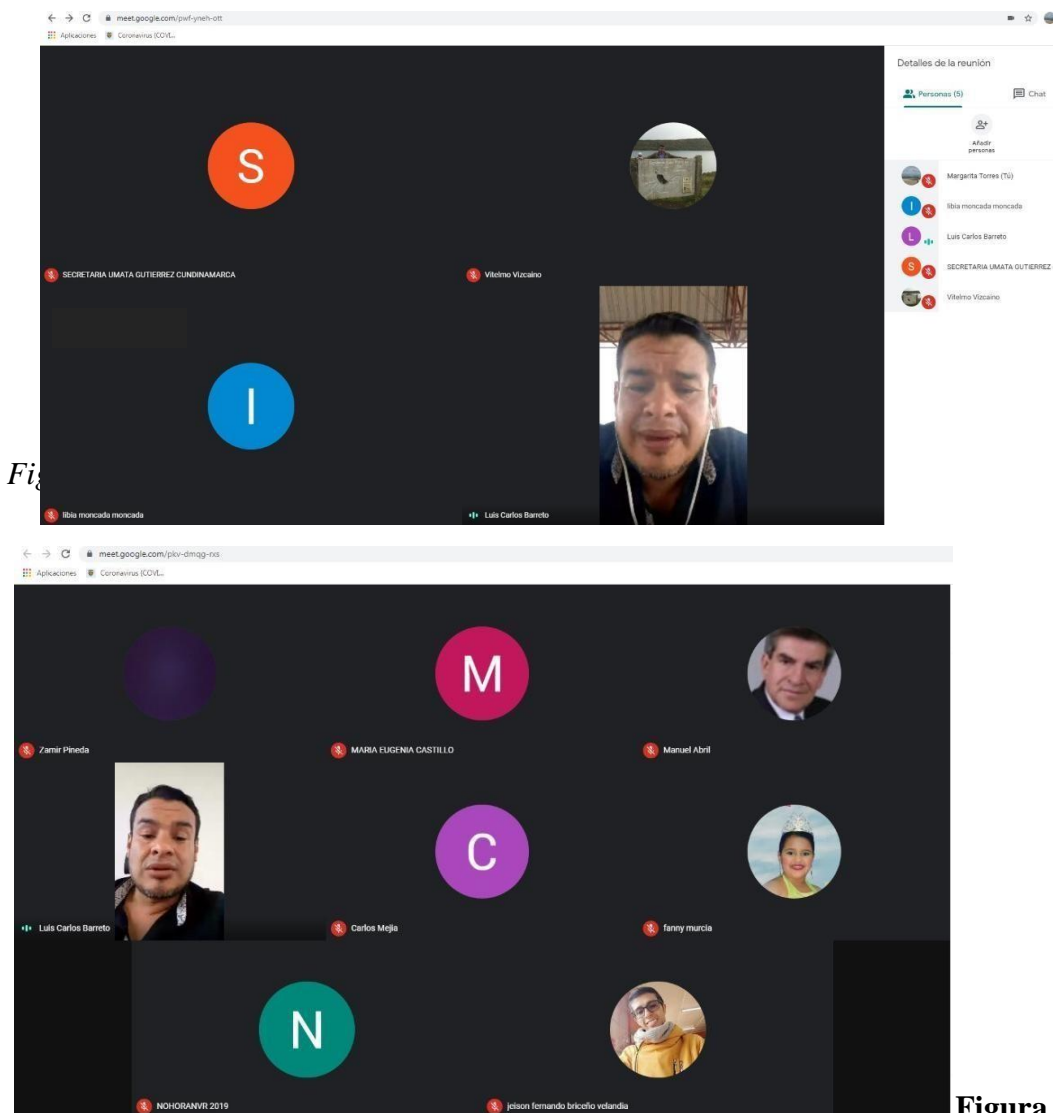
meet.google.com/pwf-yneh-ott

Aplicaciones Coronavirus (COVI...

Detalles de la reunión

Personas (5)

Chat

Añadir personas

Margarita Torres (Tú)

libia moncada moncada

Luis Carlos Barreto

SECRETARIA UMATA GUTIERREZ

Vitelmo Vizcaino

S

SECRETARIA UMATA GUTIERREZ CUNDINAMARCA

Vitelmo Vizcaino

I

Fi

libia moncada moncada

Luis Carlos Barreto

meet.google.com/pkv-dmqg-rxs

Aplicaciones Coronavirus (COVI...

Zamir Pineda

M

MARIA EUGENIA CASTILLO

Manuel Abril

Luis Carlos Barreto

C

Carlos Mejia

fanny murcia

N

NOHORANVR 2019

jeison fernando briceño velandia

Figura